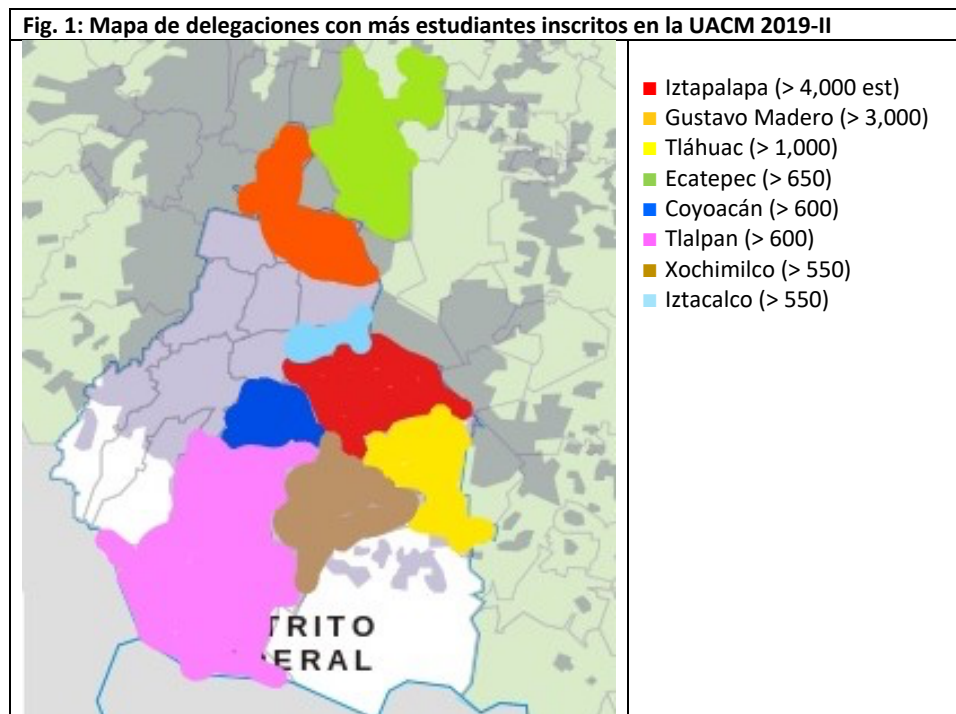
Fig. 1: Mapa de delegaciones con más estudiantes inscritos en la UACM 2019-II

TRITO
ERAL

Iztapalapa (> 4,000 est)
Gustavo Madero (> 3,000)
Tláhuac (> 1,000)
Ecatepec (> 650)
Coyoacán (> 600)
Tlalpan (> 600)
Xochimilco (> 550)
Iztacalco (> 550)